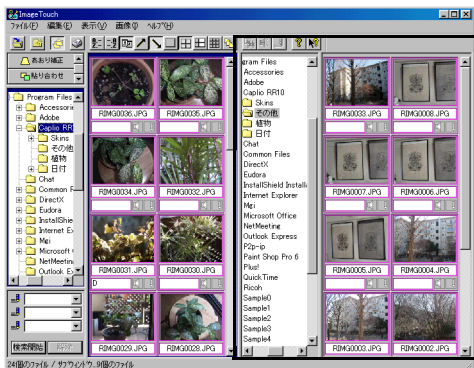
ImageTouch

ファイル(F) 編集(E) 表示(V) 画像(I) ヘルプ(H)

あおり補正
貼り合わせ

Program Files
Accessories
Adobe
Caplio RR10
Skins
その他
植物
日付
Chat
Common F
DirectX
Eudora
InstallShie
Internet E
Mgi
Microsoft
NetMeetin
Outlook E

検索開始

RIMG0036.JPG
RIMG0035.JPG
RIMG0034.JPG
RIMG0032.JPG
RIMG0031.JPG
RIMG0030.JPG
D
RIMG0029.JPG
RIMG0028.JPG

gram Files
Accessories
Adobe
Caplio RR10
Skins
その他
植物
日付
Chat
Common Files
DirectX
Eudora
InstallShield Installi
Internet Explorer
Mgi
Microsoft Office
NetMeeting
Outlook Express
P2p-ip
Paint Shop Pro 6
Plus!
QuickTime
Ricoh
Sample0
Sample1
Sample2
Sample3
Sample4

RIMG0033.JPG
RIMG0008.JPG
RIMG0007.JPG
RIMG0006.JPG
RIMG0005.JPG
RIMG0004.JPG
RIMG0003.JPG
RIMG0002.JPG

24個のファイル / サブウィンドウ...9個のファイル